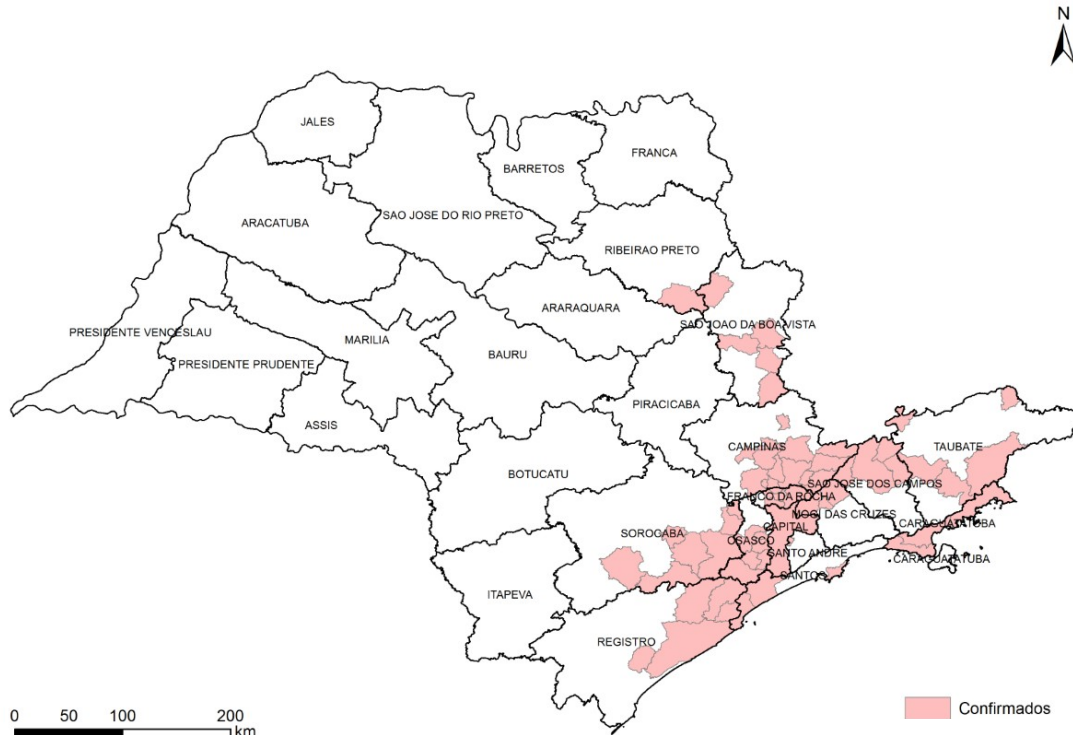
N

JALES

FRANCA

BARRETOS

ARACATUBA

SAO JOSE DO RIO PRETO

RIBEIRAO PRETO

ARARAQUARA

SAO JOAO DA BOA VISTA

PRESIDENTE VENCESLAU

MARILIA

PRESIDENTE PRUDENTE

BAURU

PIRACICABA

ASSIS

CAMPINAS

TAUBATE

SAO JOSE DOS CAMPOS

BOTUCATU

FRANCO DA ROCHA

MOGI DAS CRUZES

CARAGUATATUBA

SOROCABA

CAPITAL

OSASCO

SANTO ANDRE

CARAGUATATUBA

SANTOS

ITAPEVA

REGISTRO

0 50 100 200 km

Confirmados